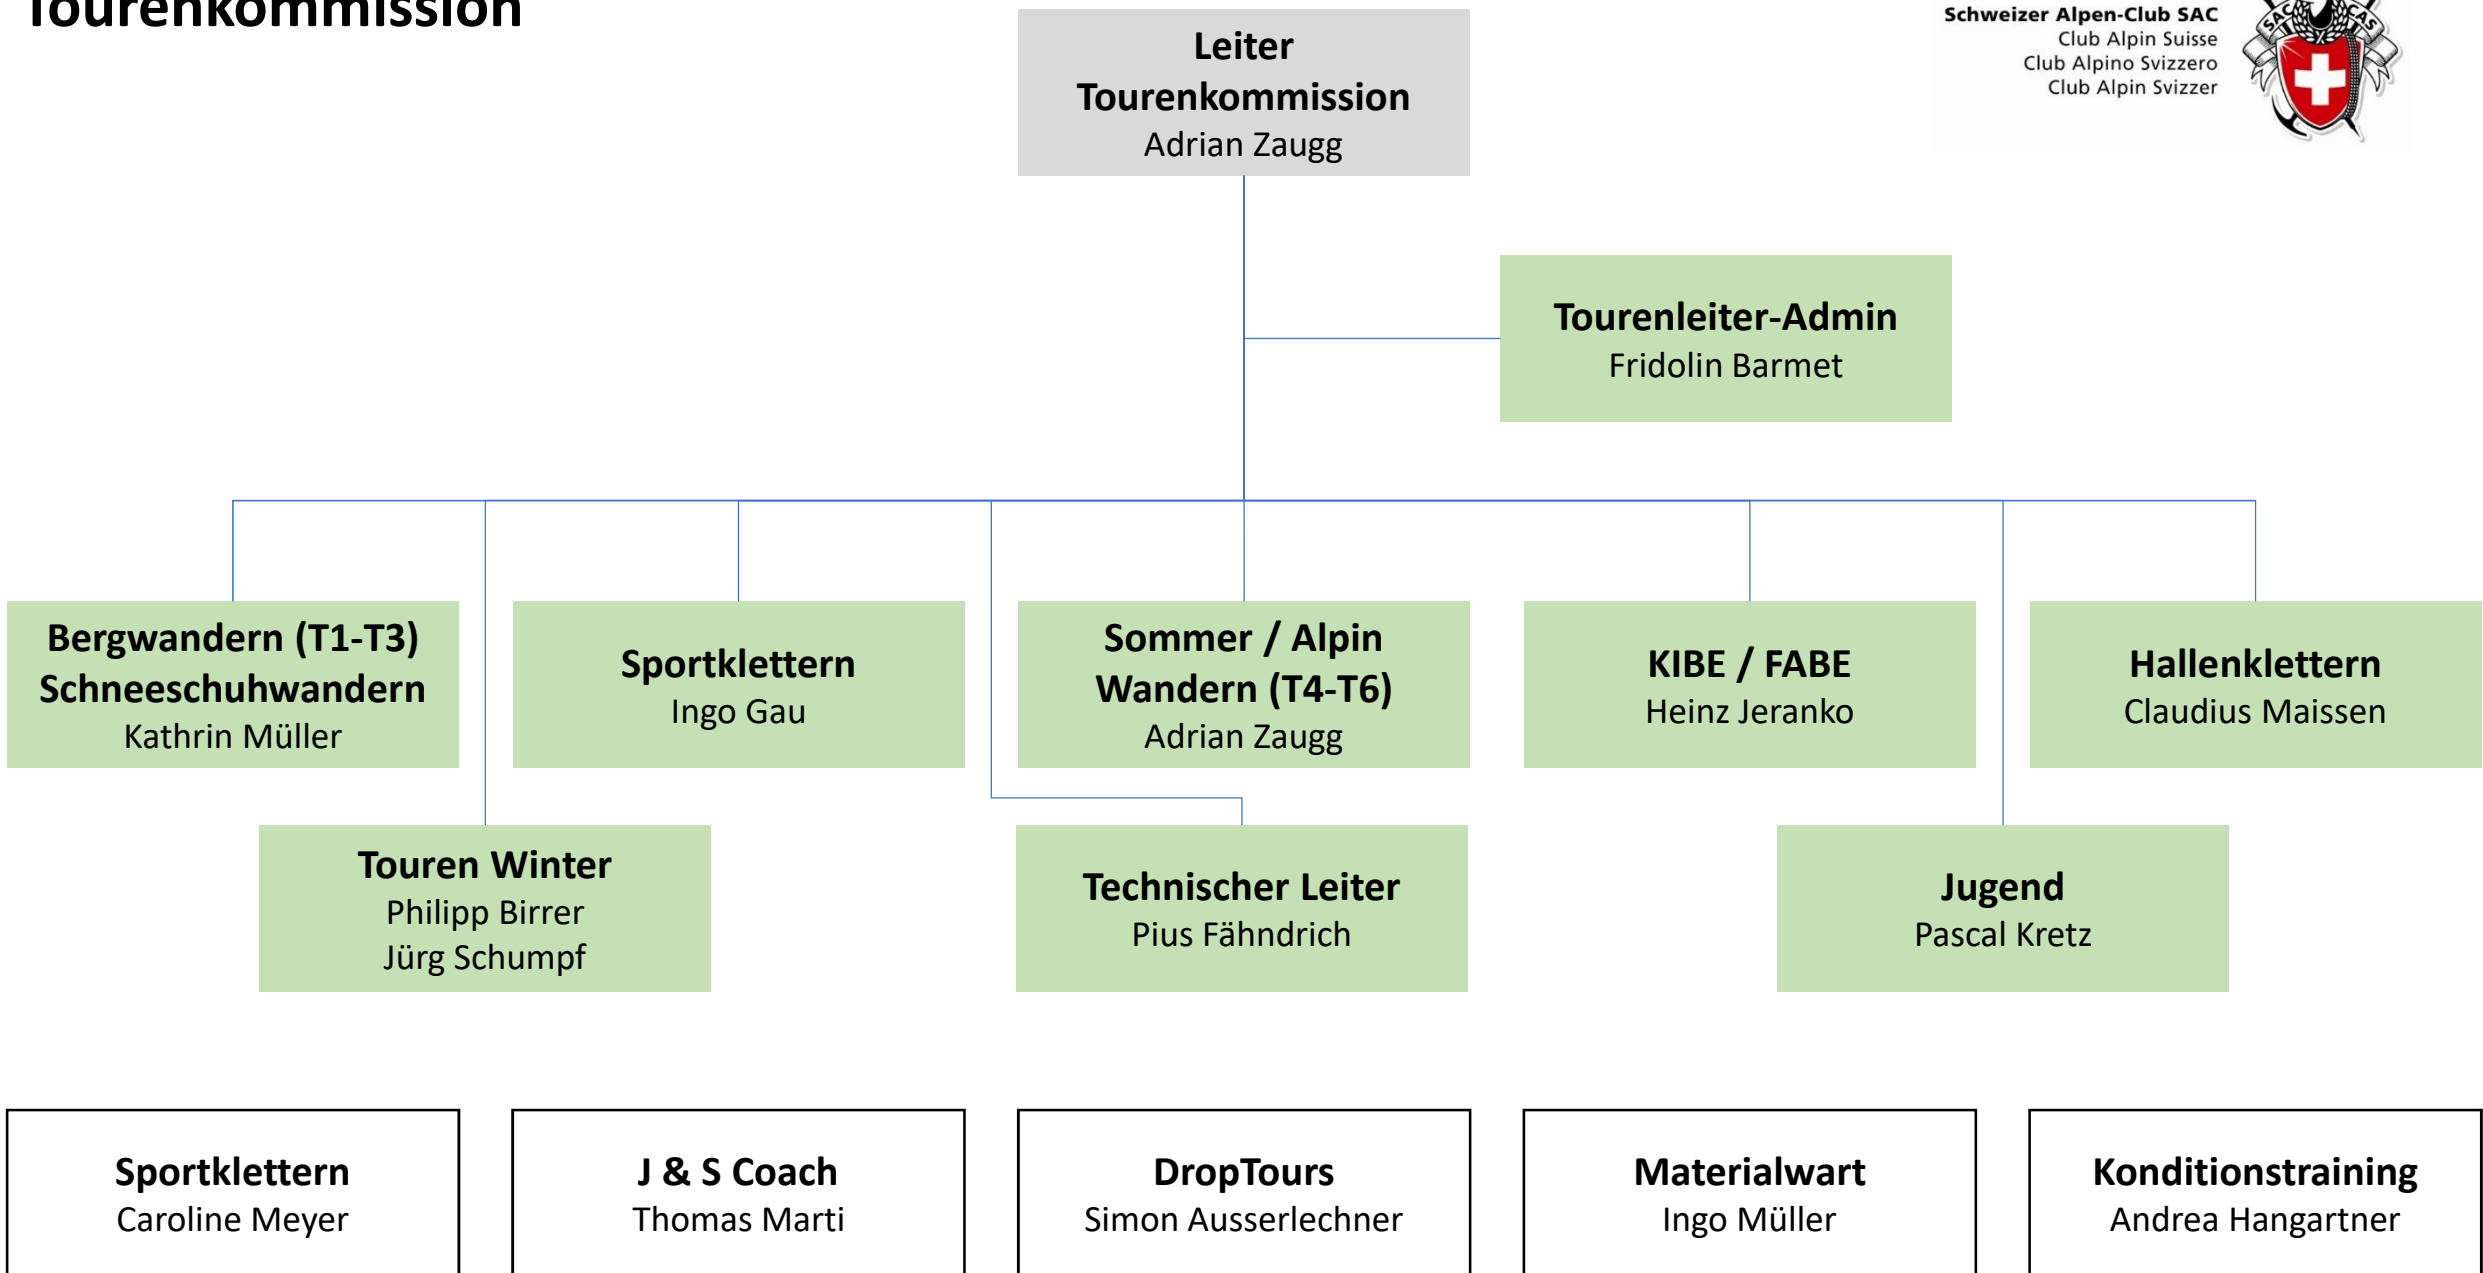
Tourenkommission

Leiter Tourenkommission
Adrian Zaugg

Schweizer Alpen-Club SAC
Club Alpin Suisse
Club Alpino Svizzero
Club Alpin Svizzer

SAC CAS

Tourenleiter-Admin
Fridolin Barmet

Bergwandern (T1-T3) Schneeschuhwandern
Kathrin Müller

Sportklettern
Ingo Gau

Sommer / Alpin Wandern (T4-T6)
Adrian Zaugg

KIBE / FABE
Heinz Jeranko

Hallenklettern
Claudius Maissen

Touren Winter
Philipp Birrer
Jürg Schumpf

Technischer Leiter
Pius Fähndrich

Jugend
Pascal Kretz

Sportklettern
Caroline Meyer

J & S Coach
Thomas Marti

DropTours
Simon Ausserlechner

Materialwart
Ingo Müller

Konditionstraining
Andrea Hangartner